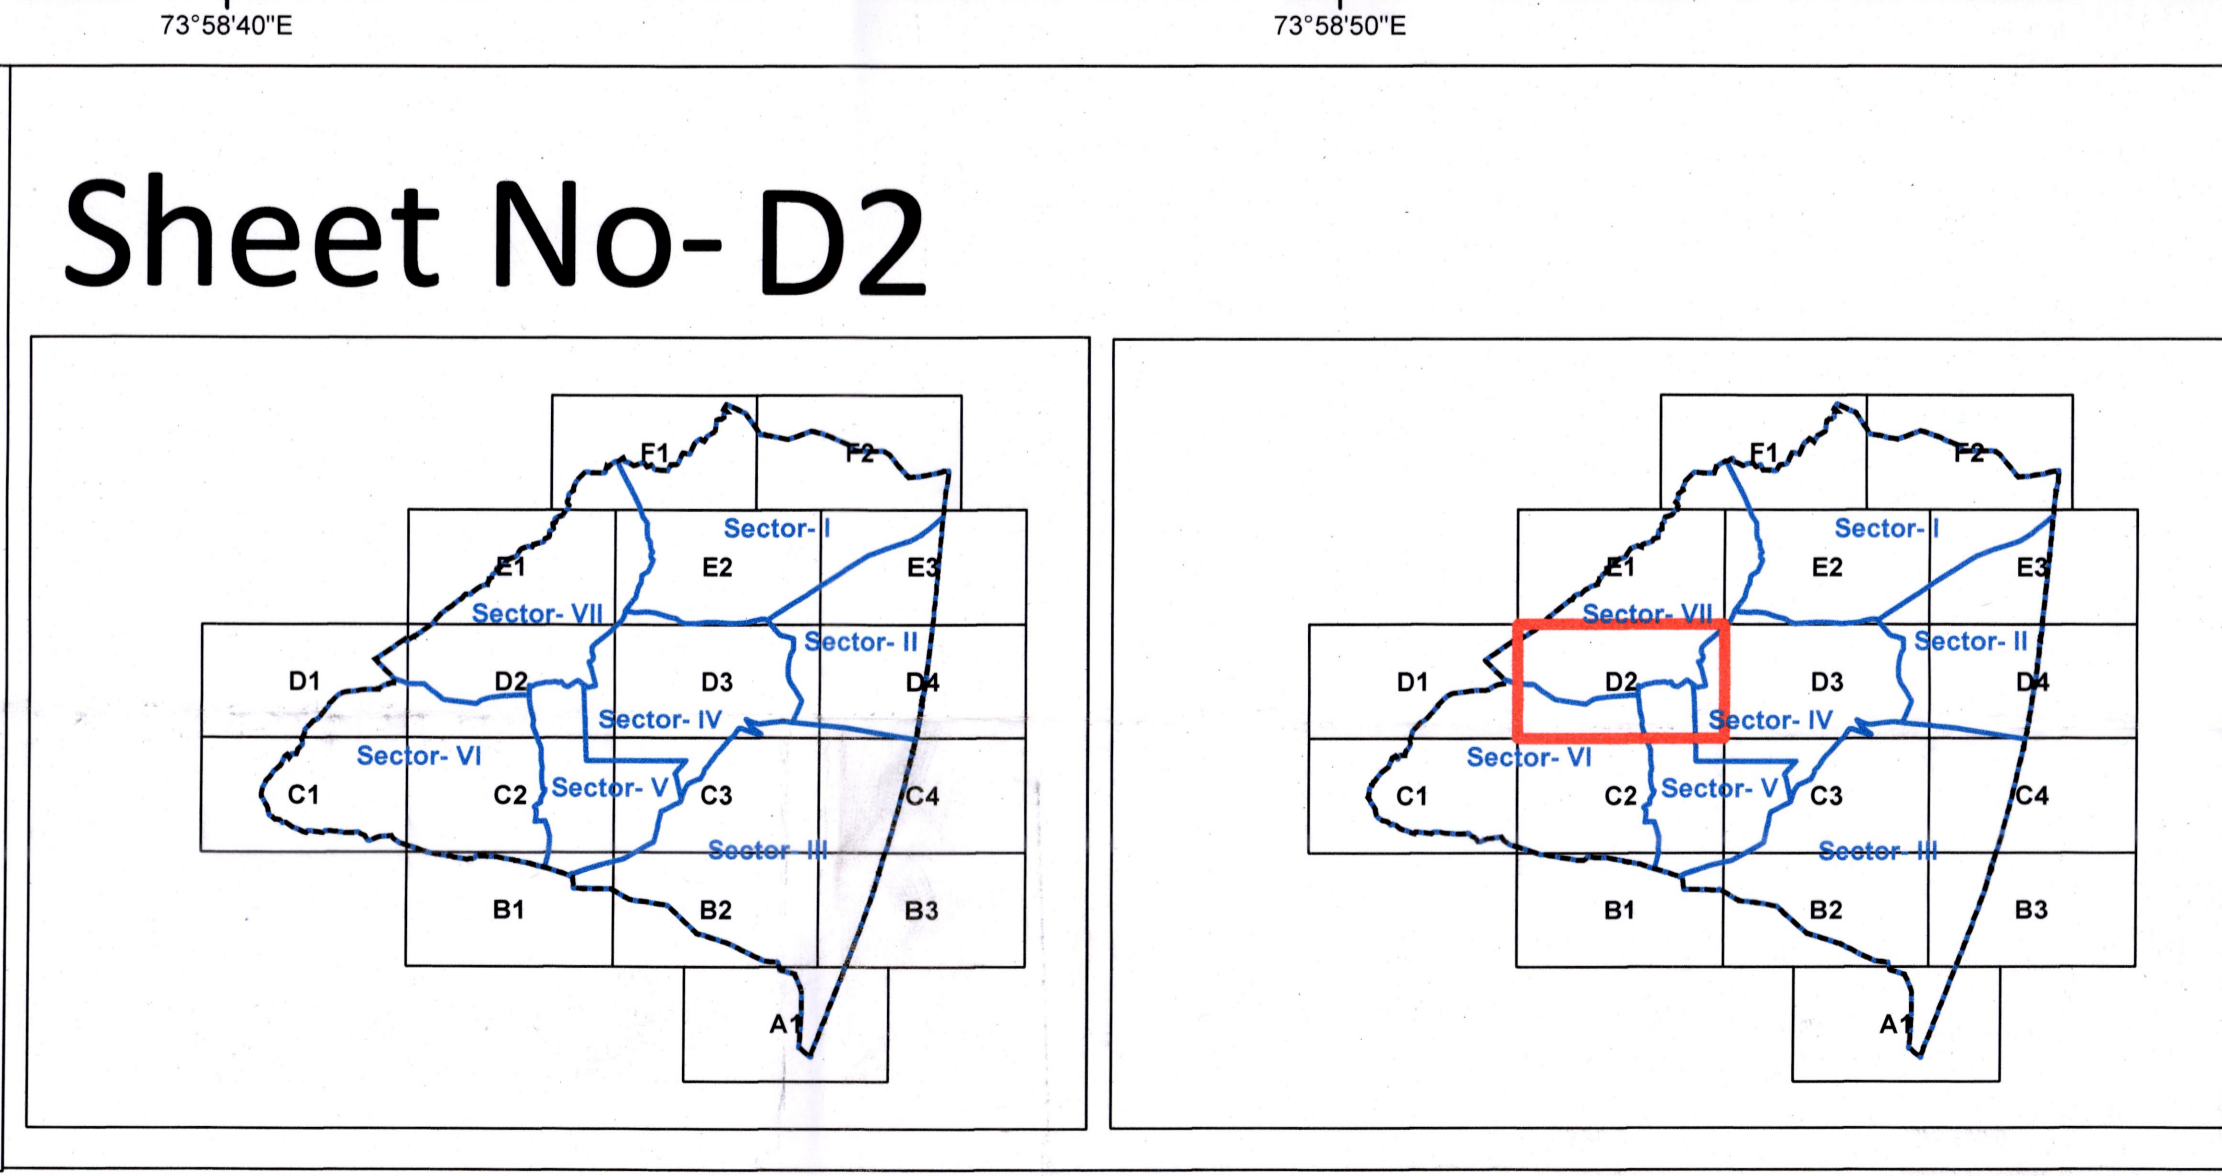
73°58'40"E

73°58'50"E

Sheet No- D2

F1 F2
Sector- I
E1 E2 E3
Sector- VII
Sector- II
D1 D2 D3 D4
Sector- IV
Sector- VI
C1 C2 Sector- V C3 C4
Sector- III
B1 B2 B3
A1

F1 F2
Sector- I
E1 E2 E3
Sector- VII
Sector- II
D1 D2 D3 D4
Sector- IV
Sector- VI
C1 C2 Sector- V C3 C4
Sector- III
B1 B2 B3
A1